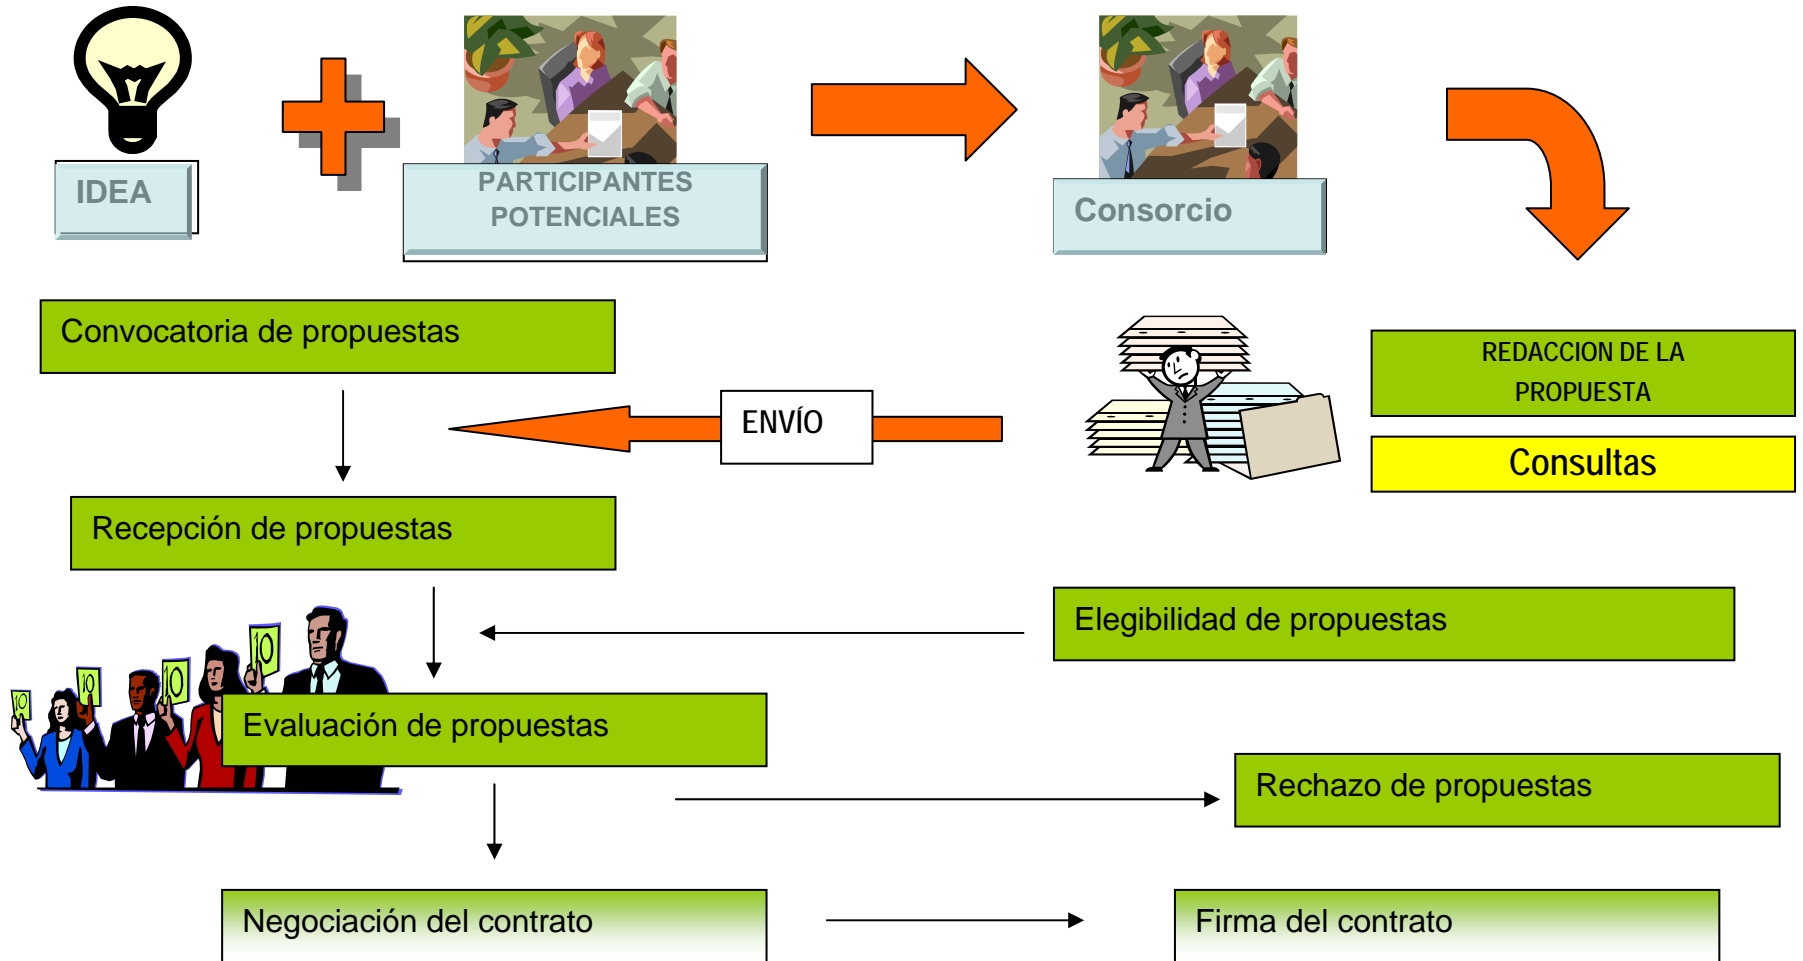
IDEA

PARTICIPANTES POTENCIALES

Consorcio

Convocatoria de propuestas

REDACCION DE LA PROPUESTA

Consultas

ENVÍO

Recepción de propuestas

10

10

10

10

Elegibilidad de propuestas

Evaluación de propuestas

Rechazo de propuestas

Negociación del contrato

Firma del contrato